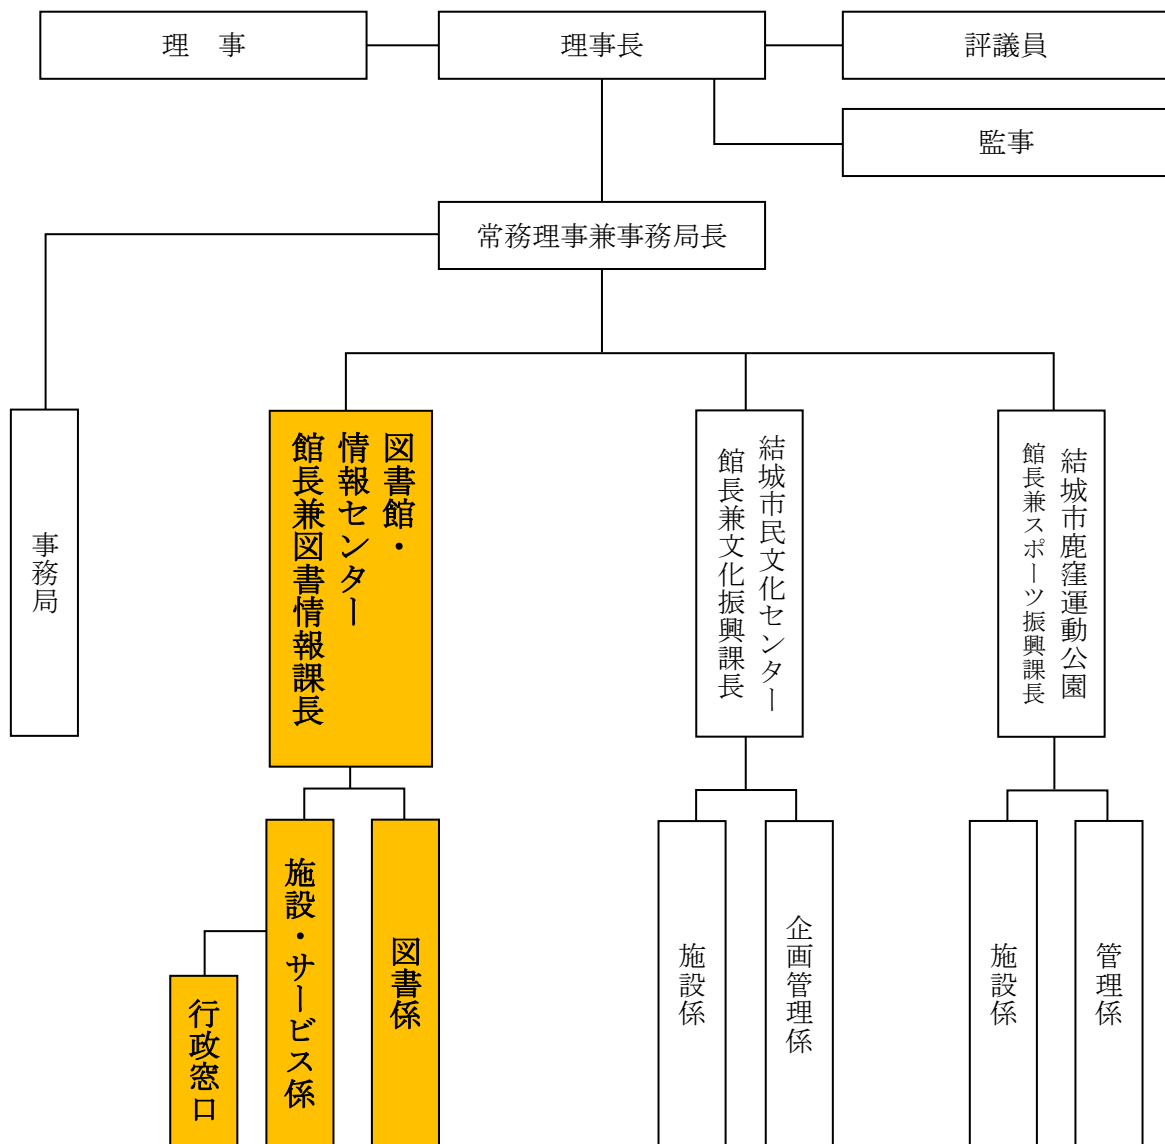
理　事

理事長

評議員

監事

常務理事兼事務局長

事務局

図書館・情報センター
館長兼図書情報課長

結城市民文化センター
館長兼文化振興課長

結城市鹿窪運動公園
館長兼スポーツ振興課長

施設・サービス係

図書係

行政窓口

施設係

企画管理係

施設係

管理係